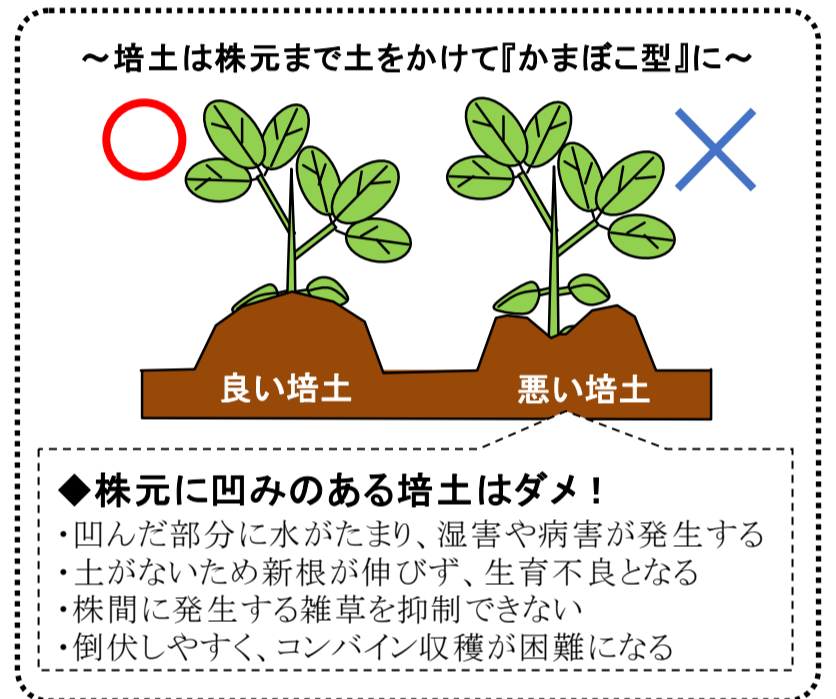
～培土は株元まで土をかけて『かまぼこ型』に～

○

×

良い培土

悪い培土

◆株元に凹みのある培土はダメ！

・凹んだ部分に水がたまり、湿害や病害が発生する
・土がないため新根が伸びず、生育不良となる
・株間に発生する雑草を抑制できない
・倒伏しやすく、コンバイン収穫が困難になる